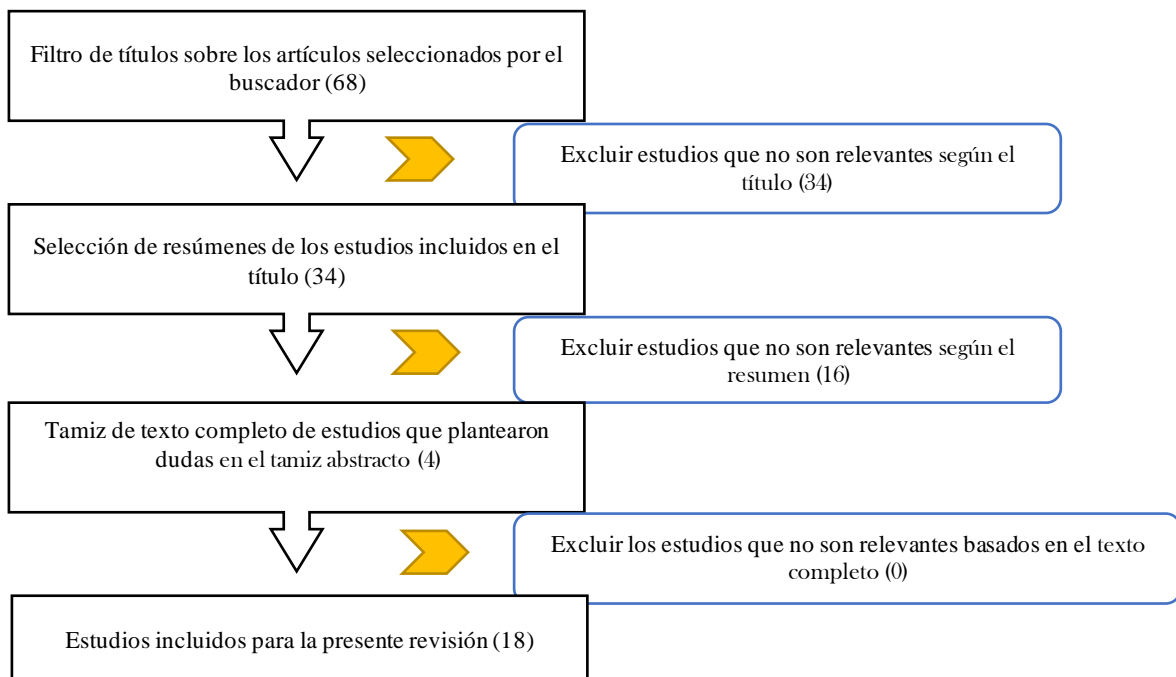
Filtro de títulos sobre los artículos seleccionados por el buscador (68)

Excluir estudios que no son relevantes según el título (34)

Selección de resúmenes de los estudios incluidos en el título (34)

Excluir estudios que no son relevantes según el resumen (16)

Tamiz de texto completo de estudios que plantearon dudas en el tamiz abstracto (4)

Excluir los estudios que no son relevantes basados en el texto completo (0)

Estudios incluidos para la presente revisión (18)